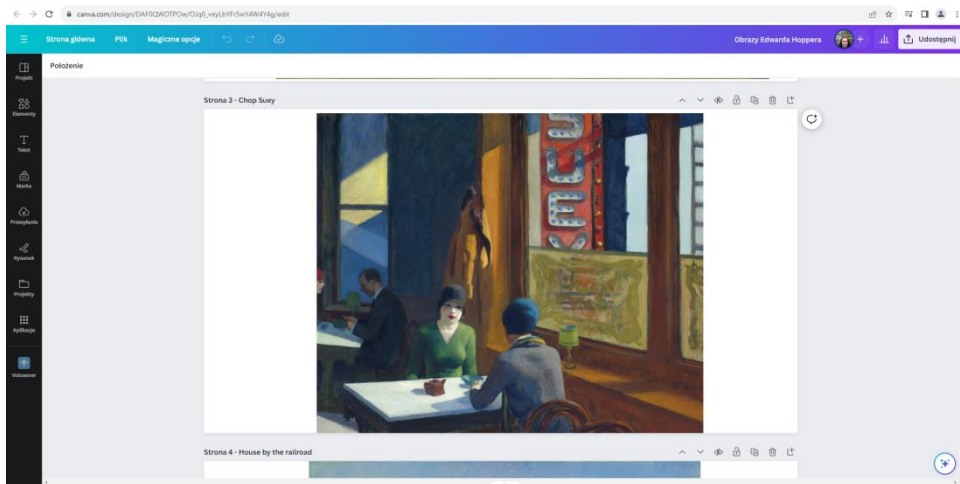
canva.com/design/DAF0QWOTPOw/OJq0_vayLbYFr5wY4W4Y4g/edit

Strona główna Plik Magiczne opcje

Obrazy Edwarda Hoppera

Udostępnij

Projekt

Elementy

Tekst

Marka

Przesyłanie

Rysunek

Projekty

Aplikacje

Volcanoner

Położenie

Strona 3 - Chop Suey

SUE

Strona 4 - House by the railroad